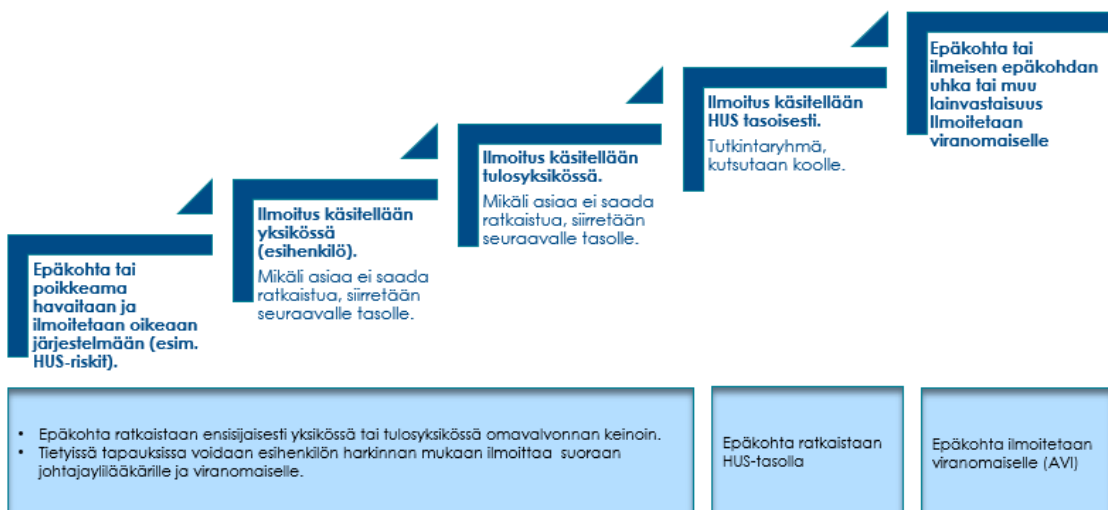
Epäkohta tai poikkeama havaitaan ja ilmoitetaan oikeaan järjestelmään (esim. HUS-riskit).

Ilmoitus käsitellään yksikössä (esihenkilö).

Mikäli asiaa ei saada ratkaistua, siirretään seuraavalle tasolle.

Ilmoitus käsitellään tulosyksikössä.

Mikäli asiaa ei saada ratkaistua, siirretään seuraavalle tasolle.

Ilmoitus käsitellään HUS tasoisesti.

Tutkintaryhmä, kutsutaan koolle.

Epäkohta tai ilmeisen epäkohdan uhka tai muu lainvastaisuus Ilmoitetaan viranomaiselle

- Epäkohta ratkaistaan ensisijaisesti yksikössä tai tulosyksikössä omavalvonnan keinoin.
- Tietyissä tapauksissa voidaan esihenkilön harkinnan mukaan ilmoittaa suoraan johtajaylilääkärille ja viranomaiselle.

Epäkohta ratkaistaan HUS-tasolla

Epäkohta ilmoitetaan viranomaiselle (AVI)